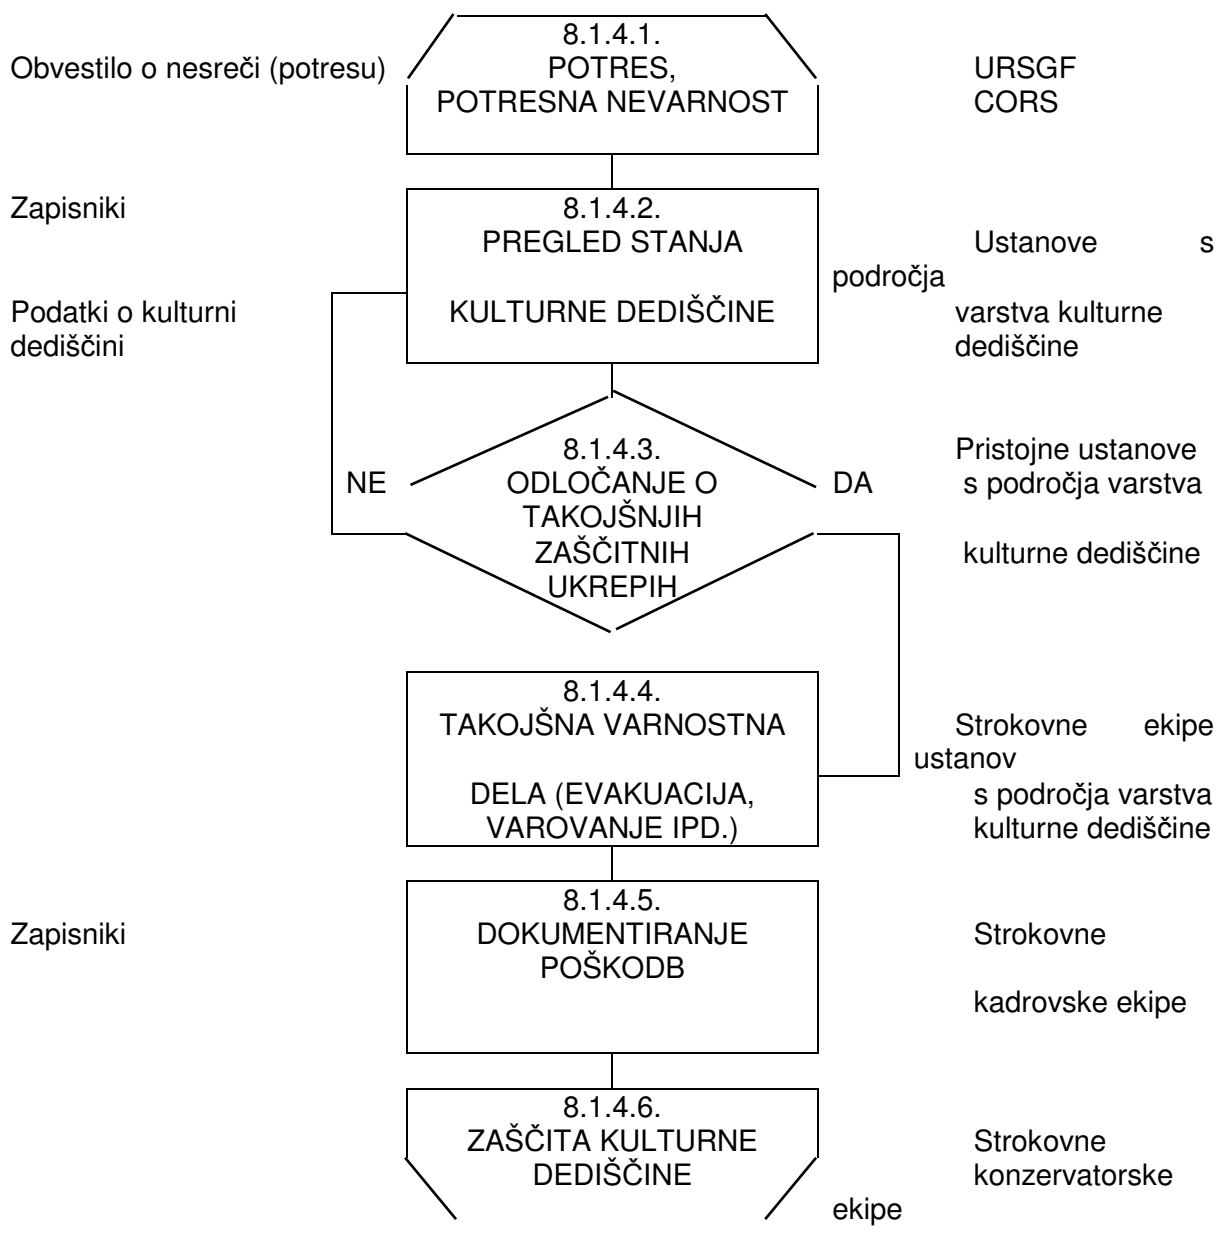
Obvestilo o nesreči (potresu)

8.1.4.1.
POTRES,
POTRESNA NEVARNOST

URSGF
CORS

Zapisniki

8.1.4.2.
PREGLED STANJA
KULTURNE DEDIŠČINE

Ustanove s področja varstva kulturne dediščine

Podatki o kulturni dediščini

NE

8.1.4.3.
ODLOČANJE O TAKOJŠNJIH ZAŠČITNIH UKREPIH

DA

Pristojne ustanove s področja varstva kulturne dediščine

8.1.4.4.
TAKOJŠNA VARNOSTNA
DELA (EVAKUACIJA, VAROVANJE IPD.)

Strokovne ekipe ustanov s področja varstva kulturne dediščine

Zapisniki

8.1.4.5.
DOKUMENTIRANJE POŠKODB

Strokovne kadrovske ekipe

8.1.4.6.
ZAŠČITA KULTURNE DEDIŠČINE

Strokovne konzervatorske ekipe